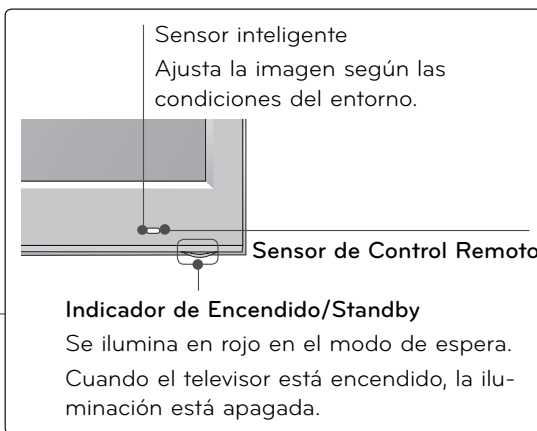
Sensor inteligente
Ajusta la imagen según las condiciones del entorno.

Sensor de Control Remoto

Indicador de Encendido/Standby
Se ilumina en rojo en el modo de espera.
Cuando el televisor está encendido, la iluminación está apagada.